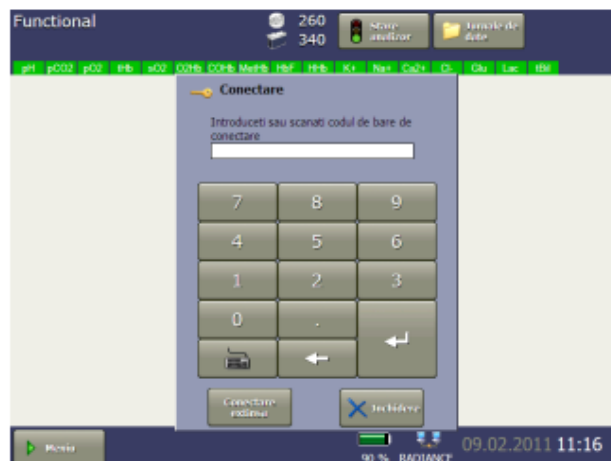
Functional

260
340

Stare analizor

Jurnale de date

pH pCO2 pO2 tHb sO2 O2Hb COHb MetHb HbF HHb K+ Na+ Ca2+ Cl- Glu Lac tBil

Conectare

Introduceti sau scanati codul de bare de conectare

7 8 9
4 5 6
1 2 3
0 .

Conectare rapida

Inchidere

Meniu

90 %

RADIANCE

09.02.2011 11:16